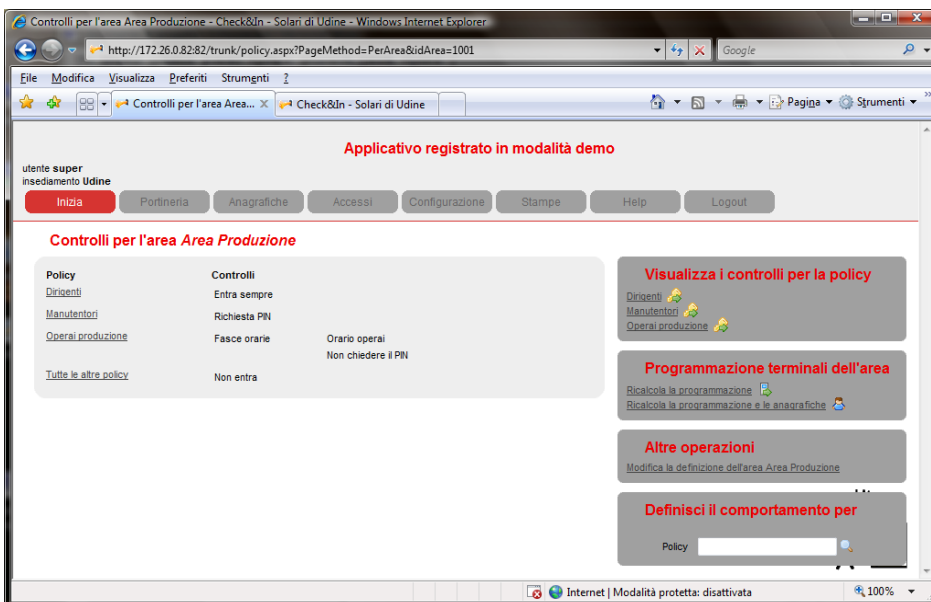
Controlli per l'area Area Produzione - Check&In - Solari di Udine - Windows Internet Explorer

http://172.26.0.82:82/trunk/policy.aspx?PageMethod=PerArea&idArea=1001

Google

File Modifica Visualizza Preferiti Strumenti ?

Controlli per l'area Area... Check&In - Solari di Udine

Pagina Strumenti

Applicativo registrato in modalità demo

utente super
insediamento Udine

Inizia Portineria Anagrafiche Accessi Configurazione Stampe Help Logout

Controlli per l'area Area Produzione

| Policy | Controlli | |
|---|---|---|
| Dirigenti | Entra sempre | |
| Manutentori | Richiesta PIN | |
| Operai produzione | Fasce orarie | Orario operai |
| | | Non chiedere il PIN |
| Tutte le altre policy | Non entra | |

Visualizza i controlli per la policy
Dirigenti
Manutentori
Operai produzione

Programmazione terminali dell'area
Ricalcola la programmazione
Ricalcola la programmazione e le anagrafiche

Altre operazioni
Modifica la definizione dell'area Area Produzione

Definisci il comportamento per
Policy

Internet | Modalità protetta: disattivata
100%